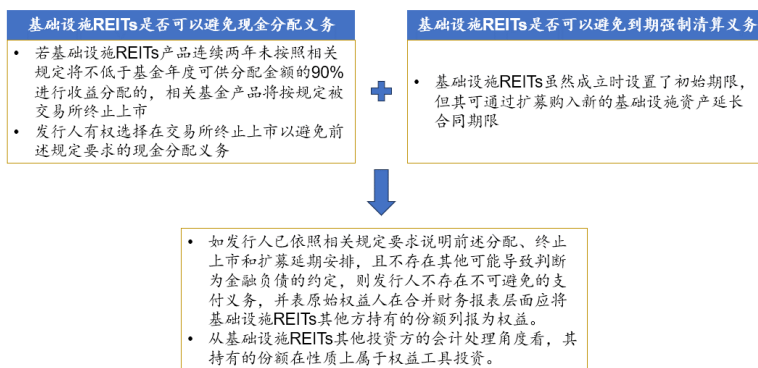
基础设施REITs是否可以避免现金分配义务

• 若基础设施REITs产品连续两年未按照相关规定将不低于基金年度可供分配金额的90%进行收益分配的，相关基金产品将按规定被交易所终止上市
• 发行人有权选择在交易所终止上市以避免前述规定要求的现金分配义务

基础设施REITs是否可以避免到期强制清算义务

• 基础设施REITs虽然成立时设置了初始期限，但其可通过扩募购入新的基础设施资产延长合同期限

• 如发行人已依照相关规定要求说明前述分配、终止上市和扩募延期安排，且不存在其他可能导致判断为金融负债的约定，则发行人不存在不可避免的支付义务，并表原始权益人在合并财务报表层面应将基础设施REITs其他方持有的份额列报为权益。
• 从基础设施REITs其他投资方的会计处理角度看，其持有的份额在性质上属于权益工具投资。